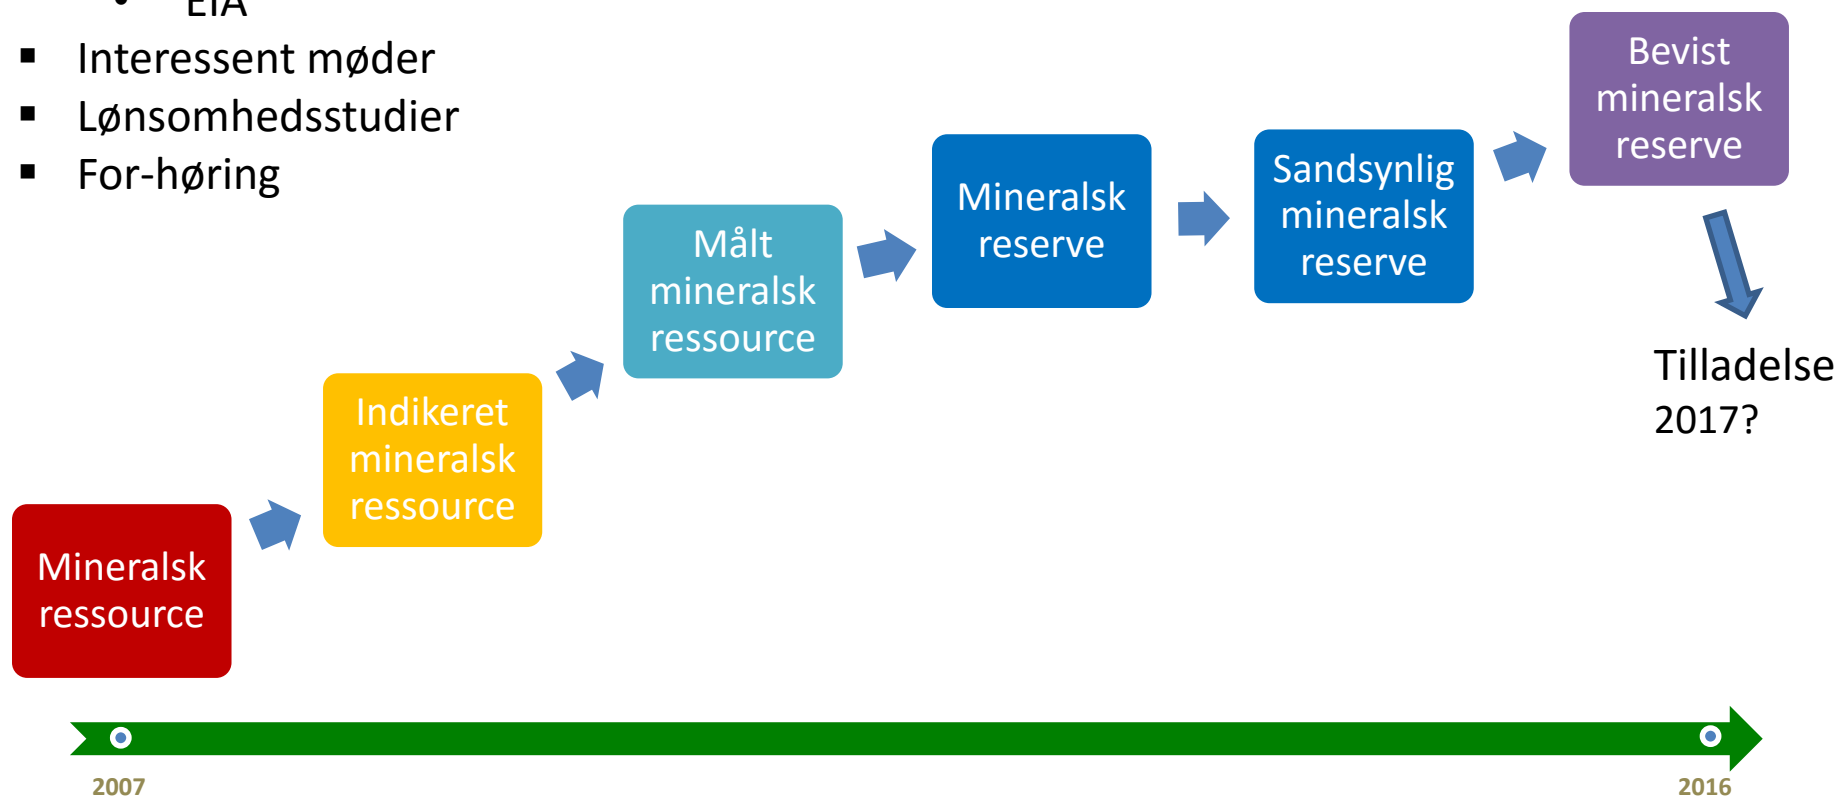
• EIA
▪ Interessent møder
▪ Lønsomhedsstudier
▪ For-høring

Mineralsk ressource

Indikeret mineralsk ressource

Målt mineralsk ressource

Mineralsk reserve

Sandsynlig mineralsk reserve

Bevist mineralsk reserve

Tilladelse 2017?

2007

2016